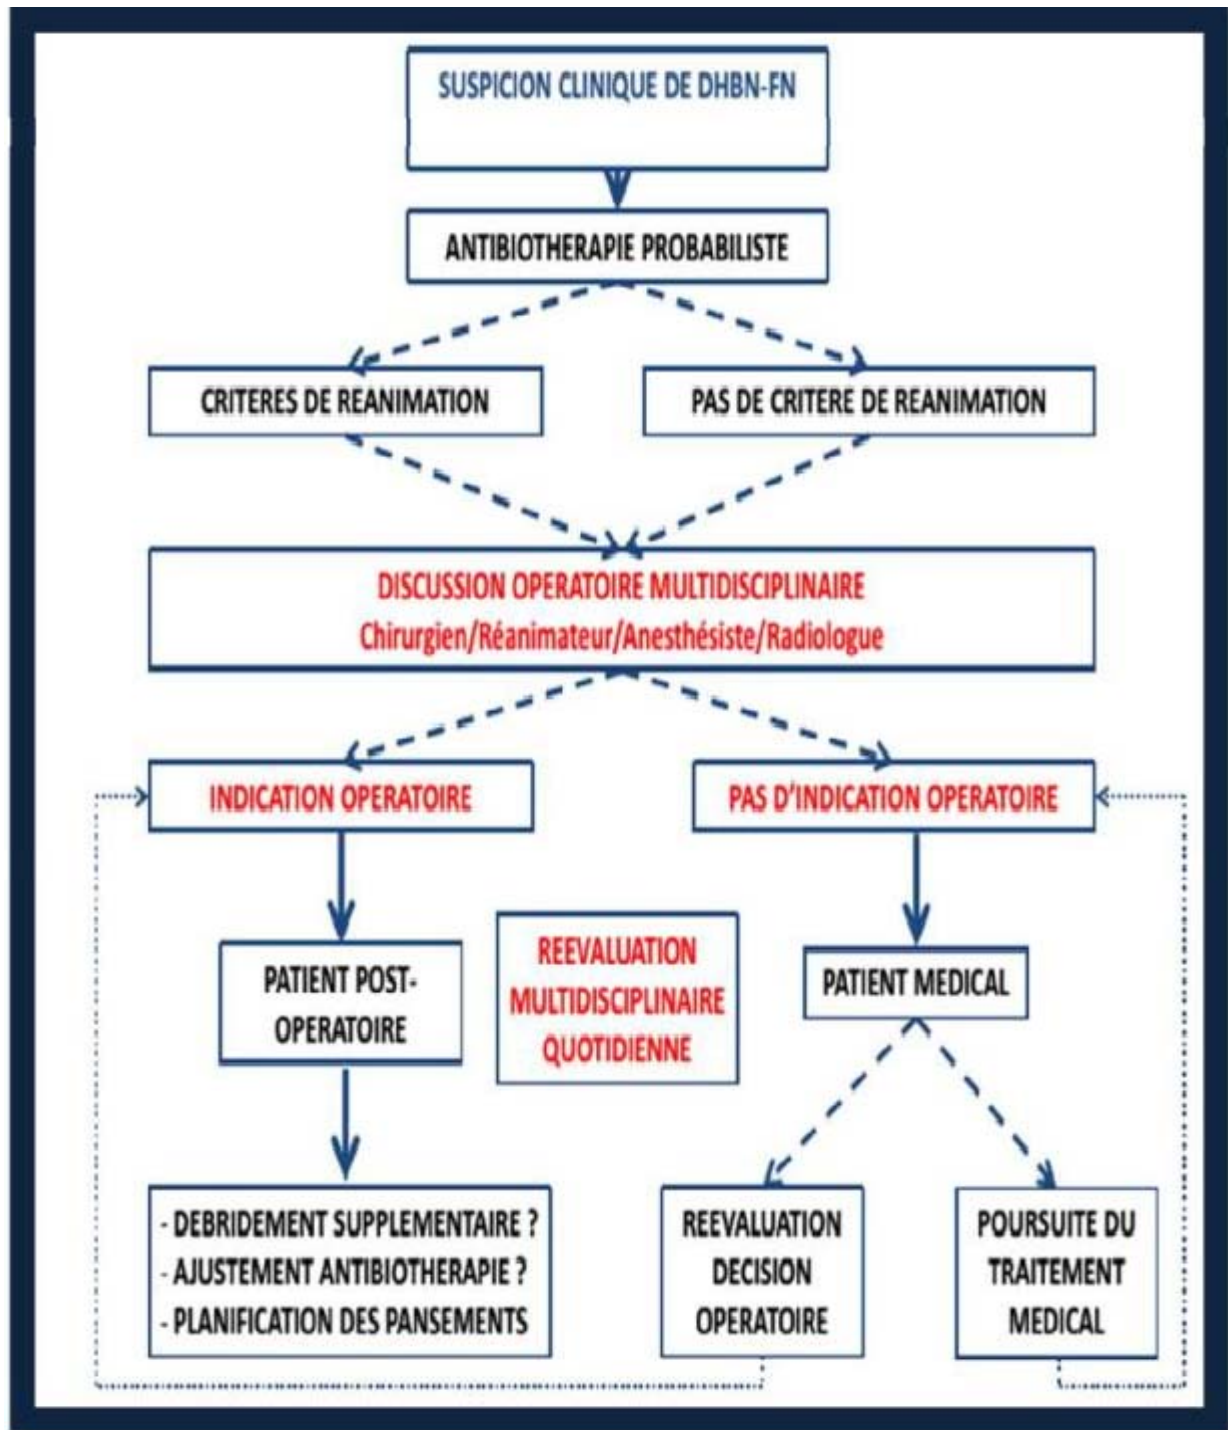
SUSPICION CLINIQUE DE DHBN-FN

ANTIBIOTHERAPIE PROBABILISTE

CRITERES DE REANIMATION

PAS DE CRITERE DE REANIMATION

DISCUSSION OPERATOIRE MULTIDISCIPLINAIRE
Chirurgien/Réanimateur/Anesthésiste/Radiologue

INDICATION OPERATOIRE

PAS D'INDICATION OPERATOIRE

PATIENT POST-OPERATOIRE

REEVALUATION MULTIDISCIPLINAIRE QUOTIDIENNE

PATIENT MEDICAL

- DEBRIDEMENT SUPPLEMENTAIRE ?
- AJUSTEMENT ANTIBIOTHERAPIE ?
- PLANIFICATION DES PANSEMENTS

REEVALUATION DECISION OPERATOIRE

POURSUITE DU TRAITEMENT MEDICAL